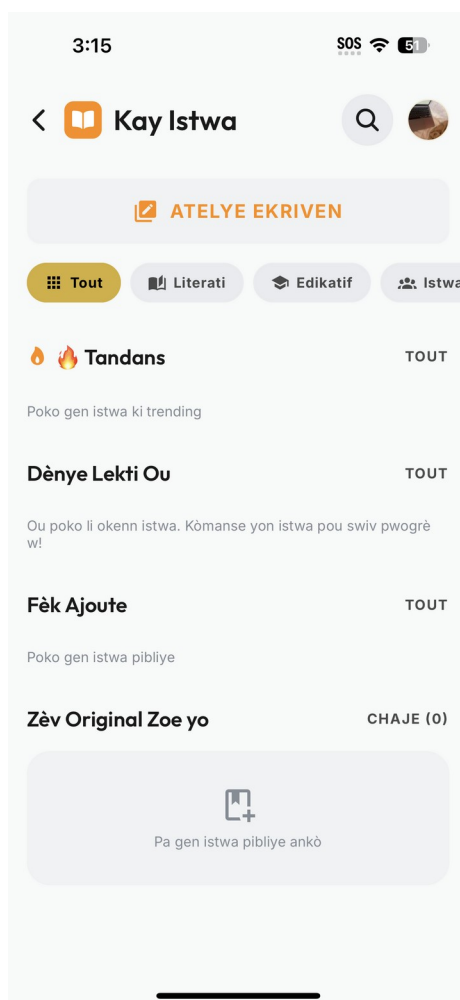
3:15

SOS 51

Kay Istwa

ATELYE EKRIVEN

Tout

Literati

Edikatif

Istwa

🔥 Tandans

TOUT

Poko gen istwa ki trending

Dènye Lekti Ou

TOUT

Ou poko li okenn istwa. Kòmanse yon istwa pou swiv pwogrè w!

Fèk Ajoute

TOUT

Poko gen istwa pibliye

Zèv Original Zoe yo

CHAJE (0)

Pa gen istwa pibliye ankò